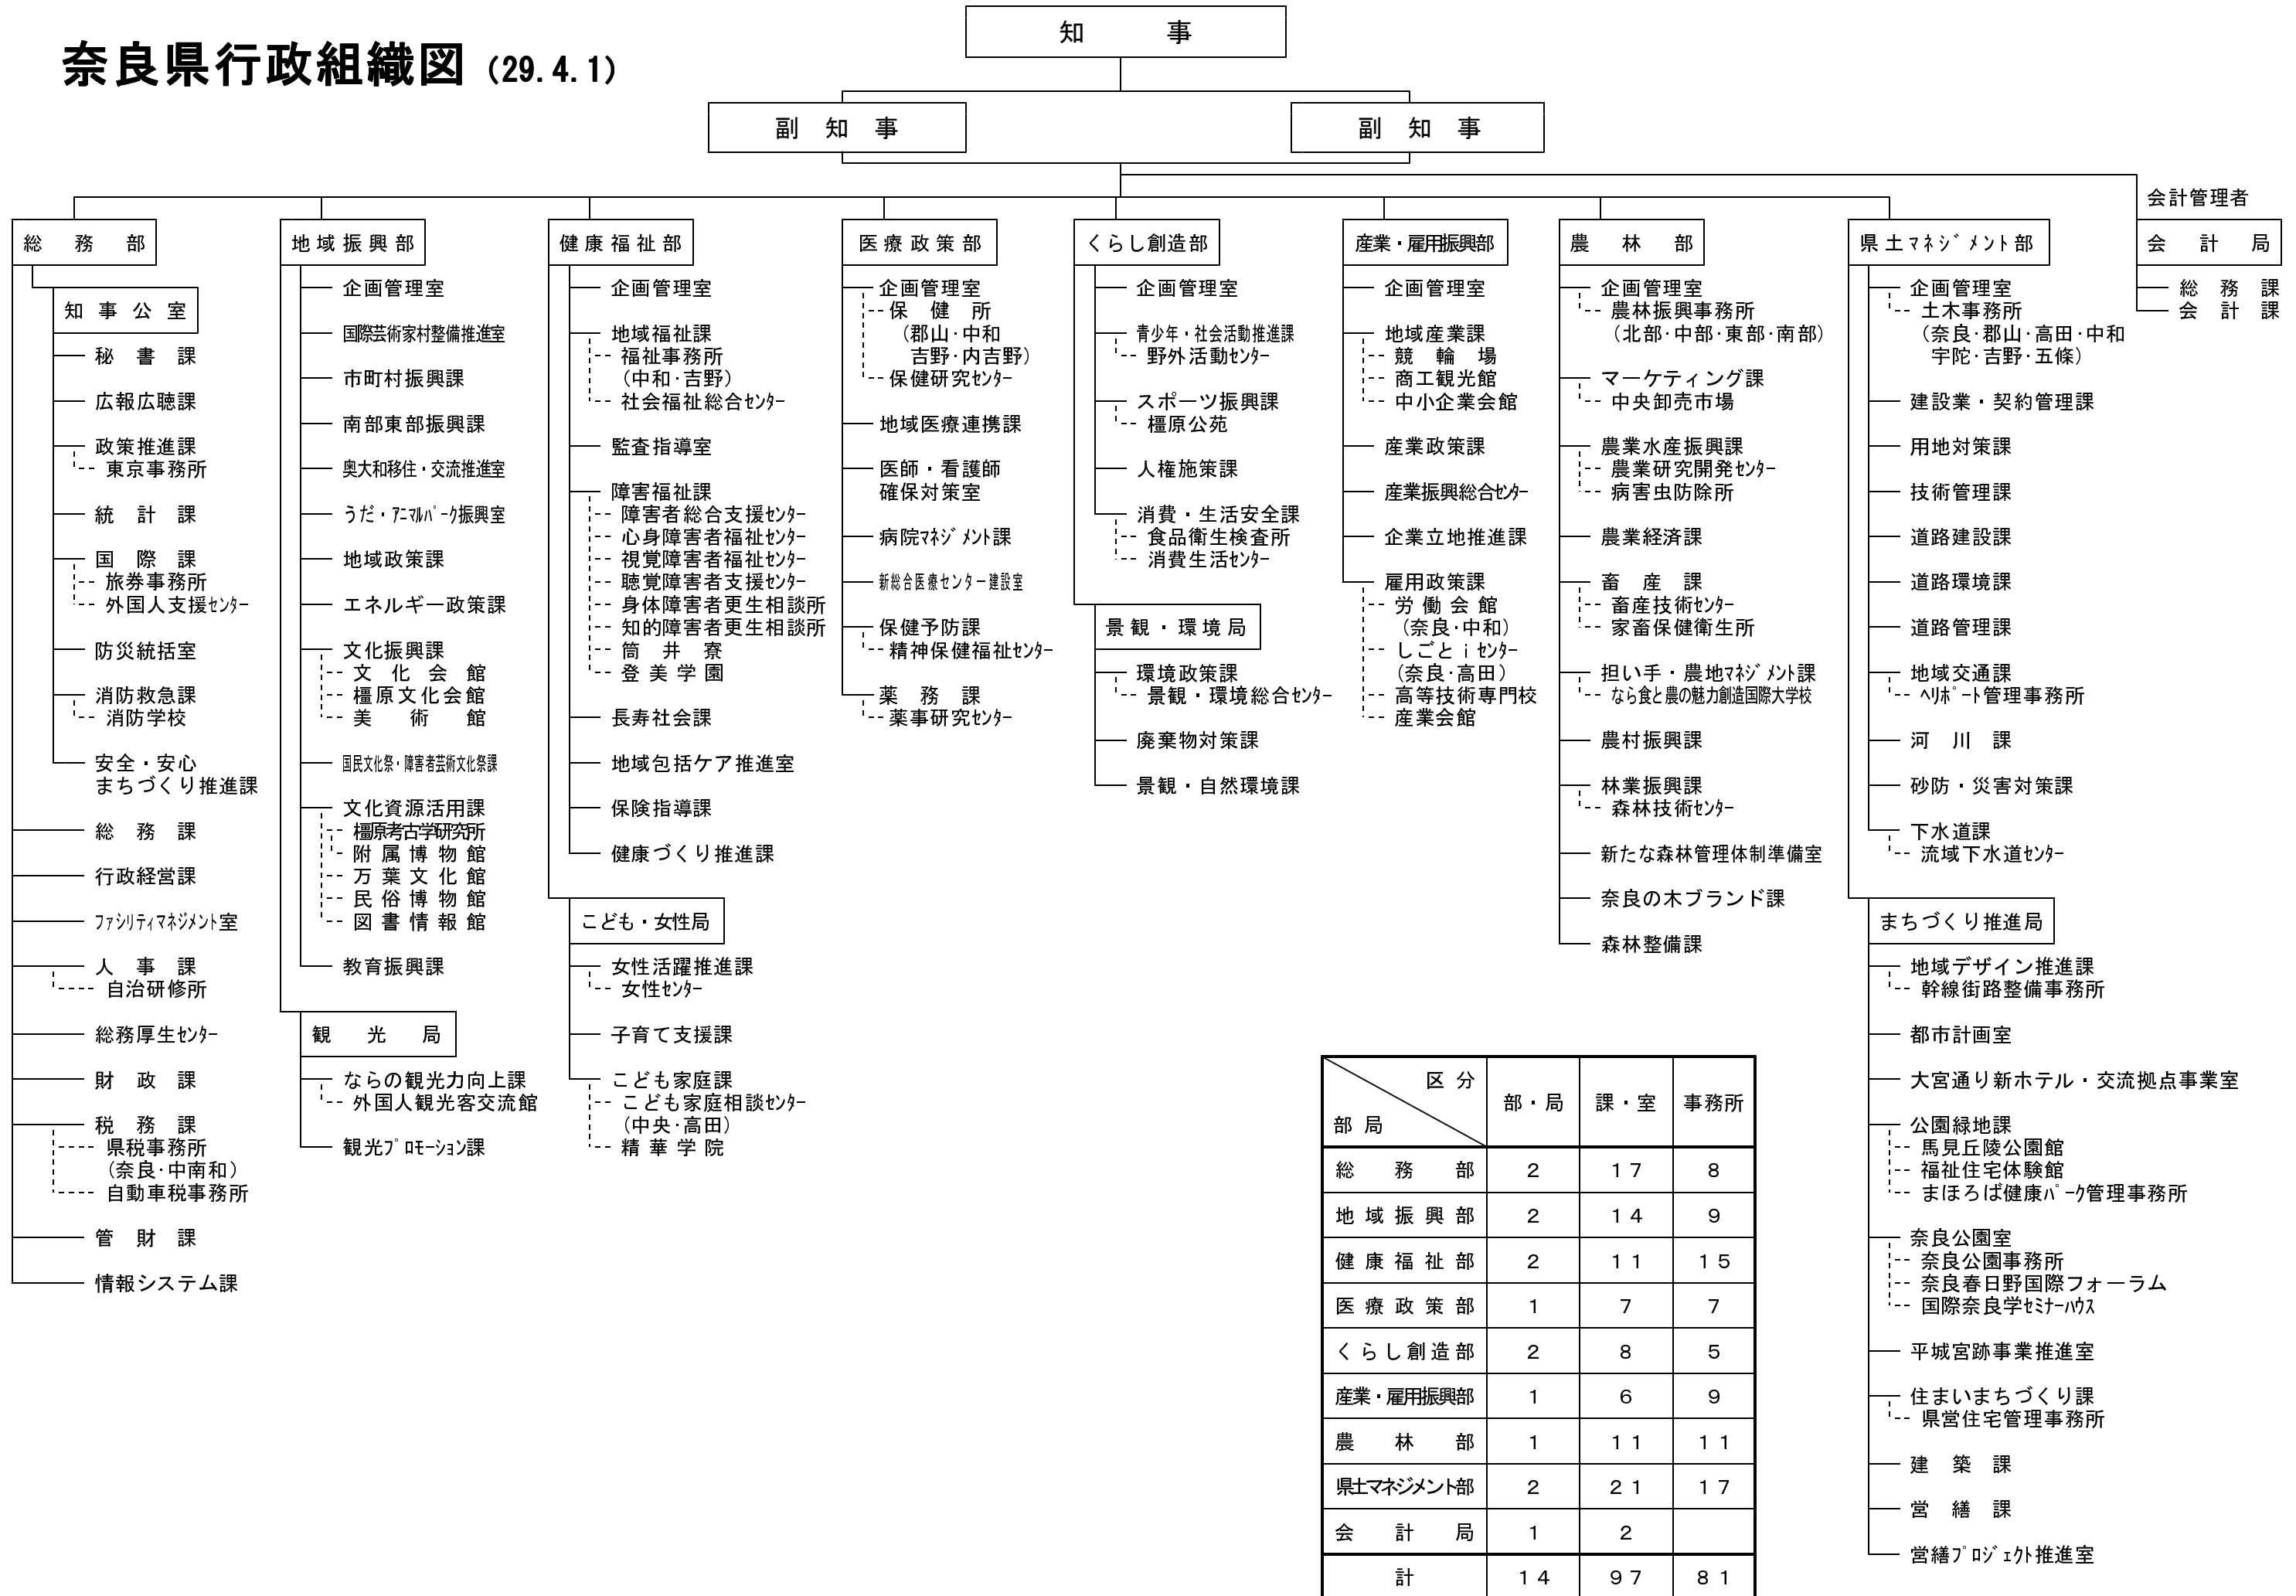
奈良県行政組織図 (29.4.1)

知事

副知事

副知事

会計管理者

総務部
知事公室
秘書課
広報広聴課
政策推進課
東京事務所
統計課
国際課
旅券事務所
外国人支援センター
防災統括室
消防救急課
消防学校
安全・安心まちづくり推進課
総務課
行政経営課
ファシリティマネジメント室
人事課
自治研修所
総務厚生センター
財政課
税務課
県税事務所（奈良・中南和）
自動車税事務所
管財課
情報システム課

地域振興部
企画管理室
国際芸術家村整備推進室
市町村振興課
南部東部振興課
奥大和移住・交流推進室
うだ・アニマルパーク振興室
地域政策課
エネルギー政策課
文化振興課
文化会館
橿原文化会館
美術館
国民文化祭・障害者芸術文化祭課
文化資源活用課
橿原考古学研究所
附属博物館
万葉文化館
民俗博物館
図書情報館
教育振興課

観光局
ならの観光力向上課
外国人観光客交流館
観光プロモーション課

健康福祉部
企画管理室
地域福祉課
福祉事務所（中和・吉野）
社会福祉総合センター
監査指導室
障害福祉課
障害者総合支援センター
心身障害者福祉センター
視覚障害者福祉センター
聴覚障害者支援センター
身体障害者更生相談所
知的障害者更生相談所
筒井寮
登美学園
長寿社会課
地域包括ケア推進室
保険指導課
健康づくり推進課

こども・女性局
女性活躍推進課
女性センター
子育て支援課
こども家庭課
こども家庭相談センター（中央・高田）
精華学院

医療政策部
企画管理室
保健所（郡山・中和 吉野・内吉野）
保健研究センター
地域医療連携課
医師・看護師確保対策室
病院マネジメント課
新総合医療センター建設室
保健予防課
精神保健福祉センター
薬務課
薬事研究センター

くらし創造部
企画管理室
青少年・社会活動推進課
野外活動センター
スポーツ振興課
橿原公苑
人権施策課
消費・生活安全課
食品衛生検査所
消費生活センター

景観・環境局
環境政策課
景観・環境総合センター
廃棄物対策課
景観・自然環境課

産業・雇用振興部
企画管理室
地域産業課
競輪場
商工観光館
中小企業会館
産業政策課
産業振興総合センター
企業立地推進課
雇用政策課
労働会館（奈良・中和）
しごとｉセンター（奈良・高田）
高等技術専門校
産業会館

農林部
企画管理室
農林振興事務所（北部・中部・東部・南部）
マーケティング課
中央卸売市場
農業水産振興課
農業研究開発センター
病害虫防除所
農業経済課
畜産課
畜産技術センター
家畜保健衛生所
担い手・農地マネジメント課
なら食と農の魅力創造国際大学校
農村振興課
林業振興課
森林技術センター
新たな森林管理体制準備室
奈良の木ブランド課
森林整備課

県土マネジメント部
企画管理室
土木事務所（奈良・郡山・高田・中和 宇陀・吉野・五條）
建設業・契約管理課
用地対策課
技術管理課
道路建設課
道路環境課
道路管理課
地域交通課
ヘリポート管理事務所
河川課
砂防・災害対策課
下水道課
流域下水道センター

まちづくり推進局
地域デザイン推進課
幹線街路整備事務所
都市計画室
大宮通り新ホテル・交流拠点事業室
公園緑地課
馬見丘陵公園館
福祉住宅体験館
まほろば健康パーク管理事務所
奈良公園室
奈良公園事務所
奈良春日野国際フォーラム
国際奈良学セミナーハウス
平城宮跡事業推進室
住まいまちづくり課
県営住宅管理事務所
建築課
営繕課
営繕プロジェクト推進室

会計局
総務課
会計課

| 区分 / 部局 | 部・局 | 課・室 | 事務所 |
|---|---|---|---|
| 総務部 | 2 | 17 | 8 |
| 地域振興部 | 2 | 14 | 9 |
| 健康福祉部 | 2 | 11 | 15 |
| 医療政策部 | 1 | 7 | 7 |
| くらし創造部 | 2 | 8 | 5 |
| 産業・雇用振興部 | 1 | 6 | 9 |
| 農林部 | 1 | 11 | 11 |
| 県土マネジメント部 | 2 | 21 | 17 |
| 会計局 | 1 | 2 | |
| 計 | 14 | 97 | 81 |